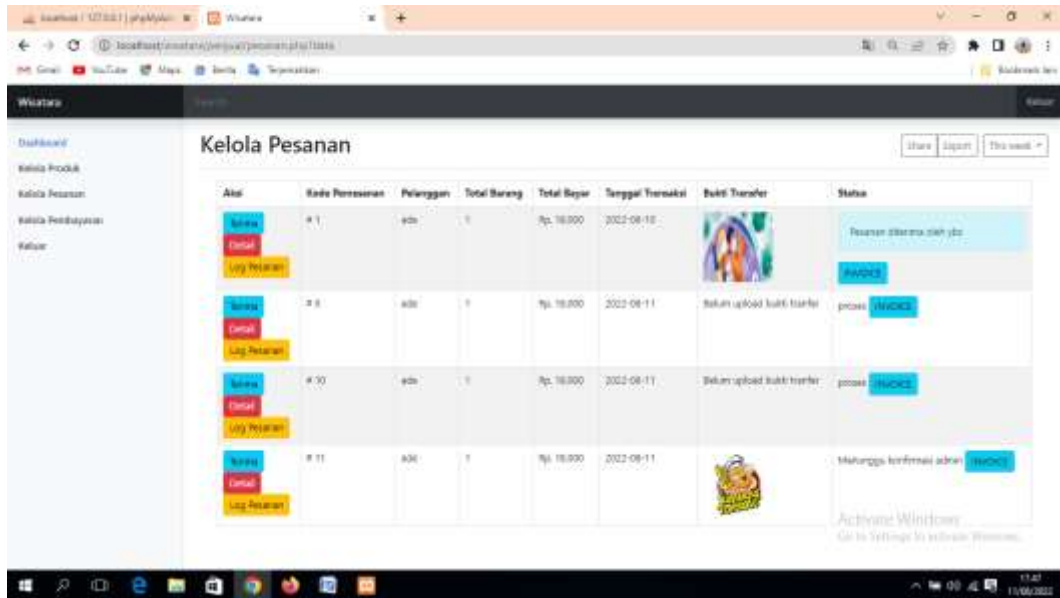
localhost / 127.0.0.1 | phpMyAdmin × Wisatara × +

localhost/wisatara/penjual/pesanan.php?data

Gmail YouTube Maps Berita Terjemahkan

Bookmark lain

Wisatara

Search

Keluar

Dashboard
Kelola Produk
Kelola Pesanan
Kelola Pembayaran
Keluar

Kelola Pesanan

Share Export This week

| Aksi | Kode Pemesanan | Pelanggan | Total Barang | Total Bayar | Tanggal Transaksi | Bukti Transfer | Status |
|---|---|---|---|---|---|---|---|
| Terima Detail Log Pesanan | # 1 | ade | 1 | Rp. 16.000 | 2022-08-10 | | Pesanan diterima oleh ybs INVOICE |
| Terima Detail Log Pesanan | # 8 | ade | 1 | Rp. 16.000 | 2022-08-11 | Belum upload bukti tranfer | proses INVOICE |
| Terima Detail Log Pesanan | # 10 | ade | 1 | Rp. 16.000 | 2022-08-11 | Belum upload bukti tranfer | proses INVOICE |
| Terima Detail Log Pesanan | # 11 | ade | 1 | Rp. 16.000 | 2022-08-11 | | Menunggu konfirmasi admin INVOICE |

Activate Windows
Go to Settings to activate Windows.

17:47
11/08/2022